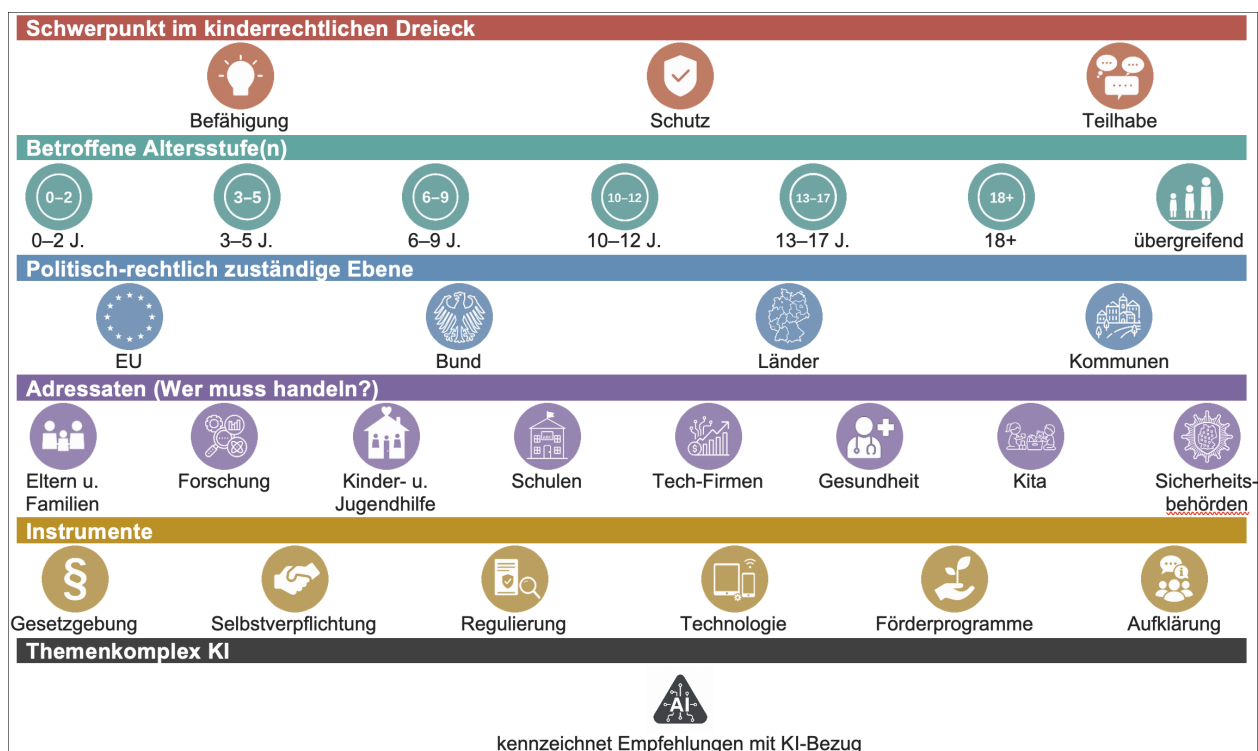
Schwerpunkt im kinderrechtlichen Dreieck

Befähigung

Schutz

Teilhabe

Betroffene Altersstufe(n)

0–2
0–2 J.

3–5
3–5 J.

6–9
6–9 J.

10–12
10–12 J.

13–17
13–17 J.

18+
18+

übergreifend

Politisch-rechtlich zuständige Ebene

EU

Bund

Länder

Kommunen

Adressaten (Wer muss handeln?)

Eltern u. Familien

Forschung

Kinder- u. Jugendhilfe

Schulen

Tech-Firmen

Gesundheit

Kita

Sicherheitsbehörden

Instrumente

§
Gesetzgebung

Selbstverpflichtung

Regulierung

Technologie

Förderprogramme

Aufklärung

Themenkomplex KI

AI
kennzeichnet Empfehlungen mit KI-Bezug